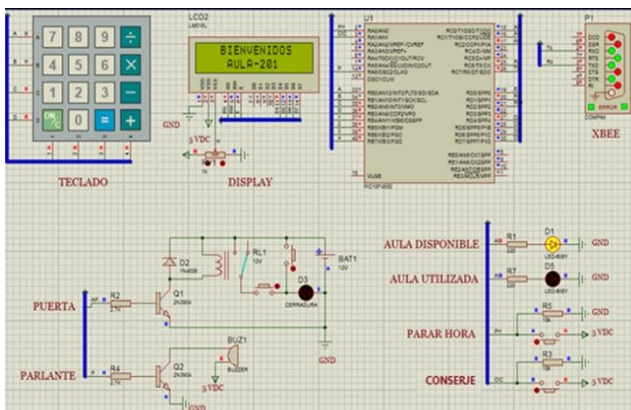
7 8 9 ÷
4 5 6 ×
1 2 3 −
ON/C 0 = +

TECLADO

LCD2
LM016L

BIENVENIDOS
AULA-201

GND

5 VDC

DISPLAY

U1

PIC18F4550

P1

DCD
DSR
RXD
RTS
TXD
CTS
DTR
RI

ERROR

COMPIM

XBEE

D2
1N4006

RL1
12V

BAT1
12V

Q1
2N3904

D3
CERRADURA

PUERTA

R2
1k

GND

BUZ1
BUZZER

Q2
2N3904

PARLANTE

R4
1k

5 VDC

GND

AULA DISPONIBLE

R1

D1

GND

AULA UTILIZADA

R7

D4

GND

PARAR HORA

R5

GND

5 VDC

R3

CONSERJE

5 VDC